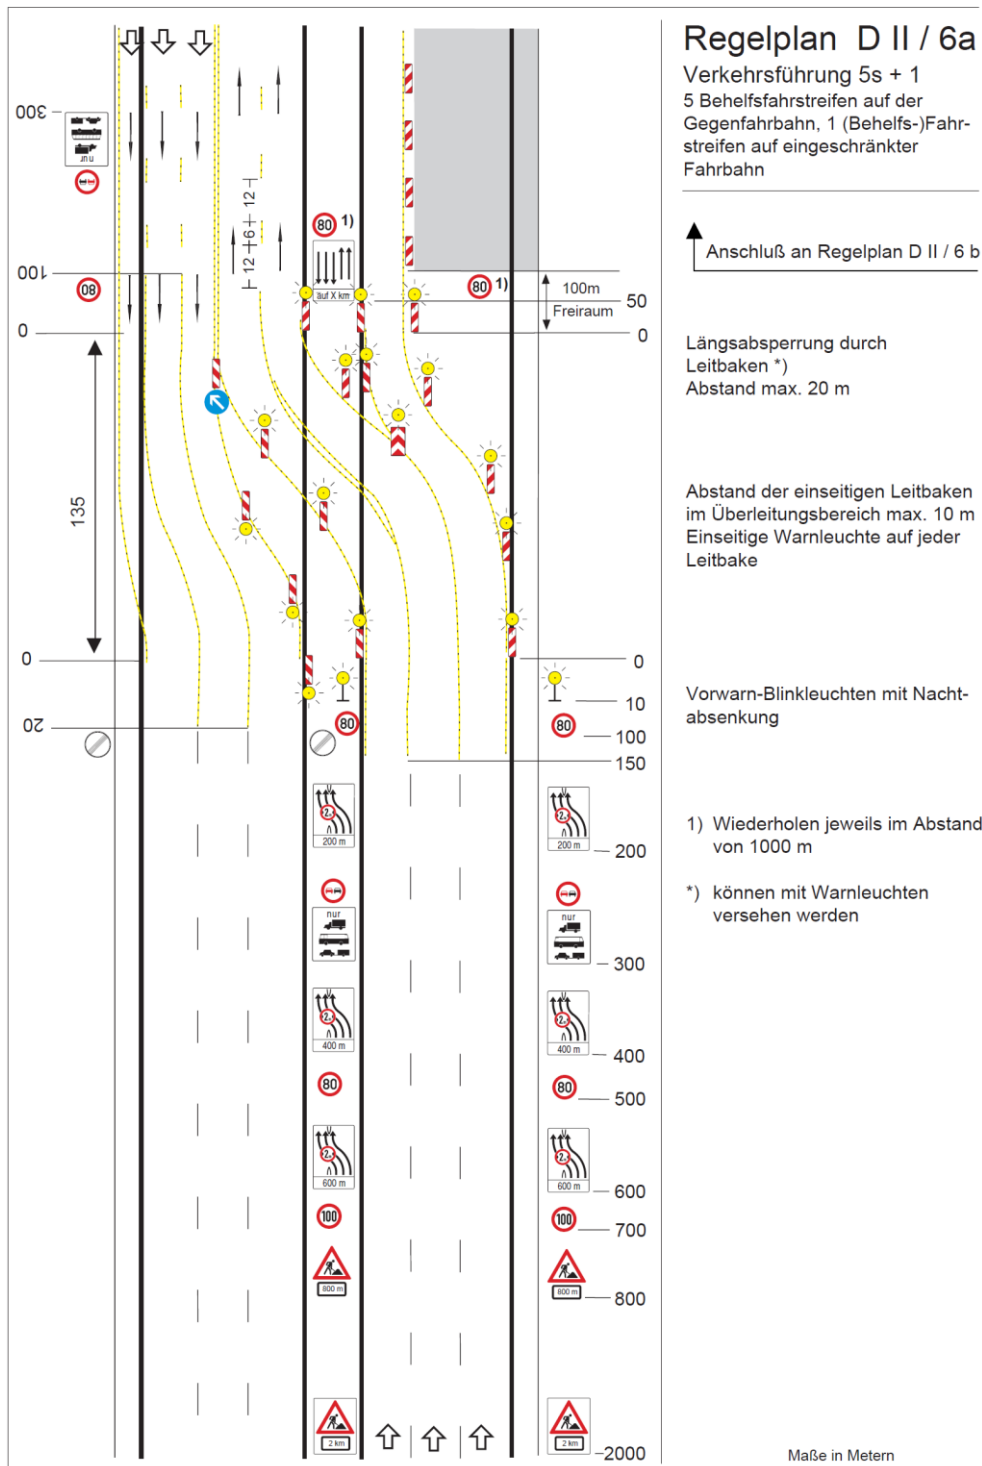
Regelplan D II / 6a
Verkehrsführung 5s + 1
5 Behelfsfahrstreifen auf der Gegenfahrbahn, 1 (Behelfs-)Fahrstreifen auf eingeschränkter Fahrbahn

Anschluß an Regelplan D II / 6 b

Längsabsperrung durch Leitbaken *)
Abstand max. 20 m

Abstand der einseitigen Leitbaken im Überleitungsbereich max. 10 m
Einseitige Warnleuchte auf jeder Leitbake

Vorwarn-Blinkleuchten mit Nachtabsenkung

1) Wiederholen jeweils im Abstand von 1000 m

*) können mit Warnleuchten versehen werden

300
nur
100
80
0
135
0
20
80 1)
auf X km
12 + 6 + 12
80 1)
100m
Freiraum
50
0
0
10
80
100
150
200 m
200
nur
300
400 m
400
80
500
600 m
600
100
700
800 m
800
2 km
2000
Maße in Metern